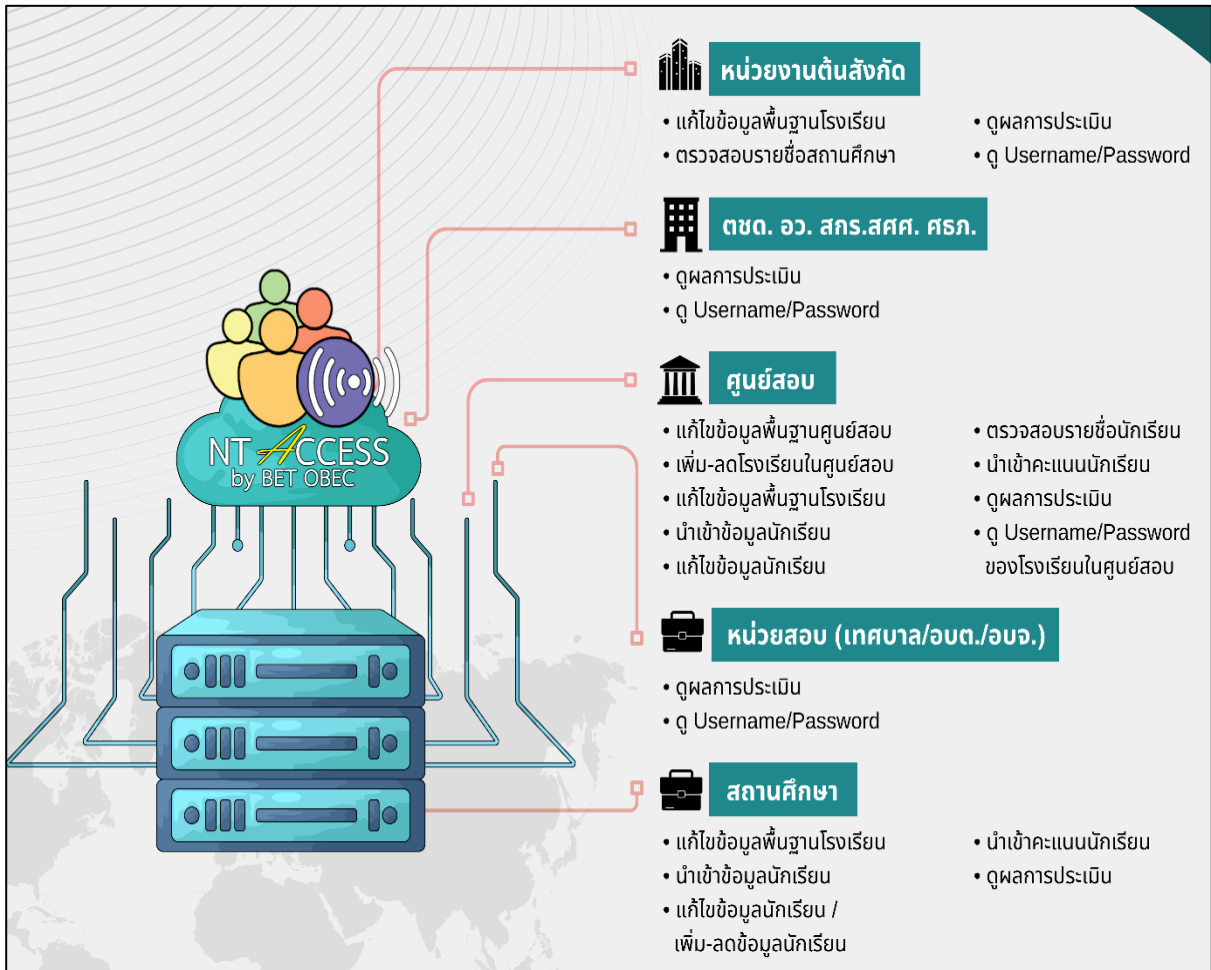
NT ACCESS
by BET OBEC

หน่วยงานต้นสังกัด

• แก้ไขข้อมูลพื้นฐานโรงเรียน
• ตรวจสอบรายชื่อสถานศึกษา

• ดูผลการประเมิน
• ดู Username/Password

ตชด. อว. สกร.สศศ. ศธภ.

• ดูผลการประเมิน
• ดู Username/Password

ศูนย์สอบ

• แก้ไขข้อมูลพื้นฐานศูนย์สอบ
• เพิ่ม-ลดโรงเรียนในศูนย์สอบ
• แก้ไขข้อมูลพื้นฐานโรงเรียน
• นำเข้าข้อมูลนักเรียน
• แก้ไขข้อมูลนักเรียน

• ตรวจสอบรายชื่อนักเรียน
• นำเข้าคะแนนนักเรียน
• ดูผลการประเมิน
• ดู Username/Password ของโรงเรียนในศูนย์สอบ

หน่วยสอบ (เทศบาล/อบต./อบจ.)

• ดูผลการประเมิน
• ดู Username/Password

สถานศึกษา

• แก้ไขข้อมูลพื้นฐานโรงเรียน
• นำเข้าข้อมูลนักเรียน
• แก้ไขข้อมูลนักเรียน / เพิ่ม-ลดข้อมูลนักเรียน

• นำเข้าคะแนนนักเรียน
• ดูผลการประเมิน